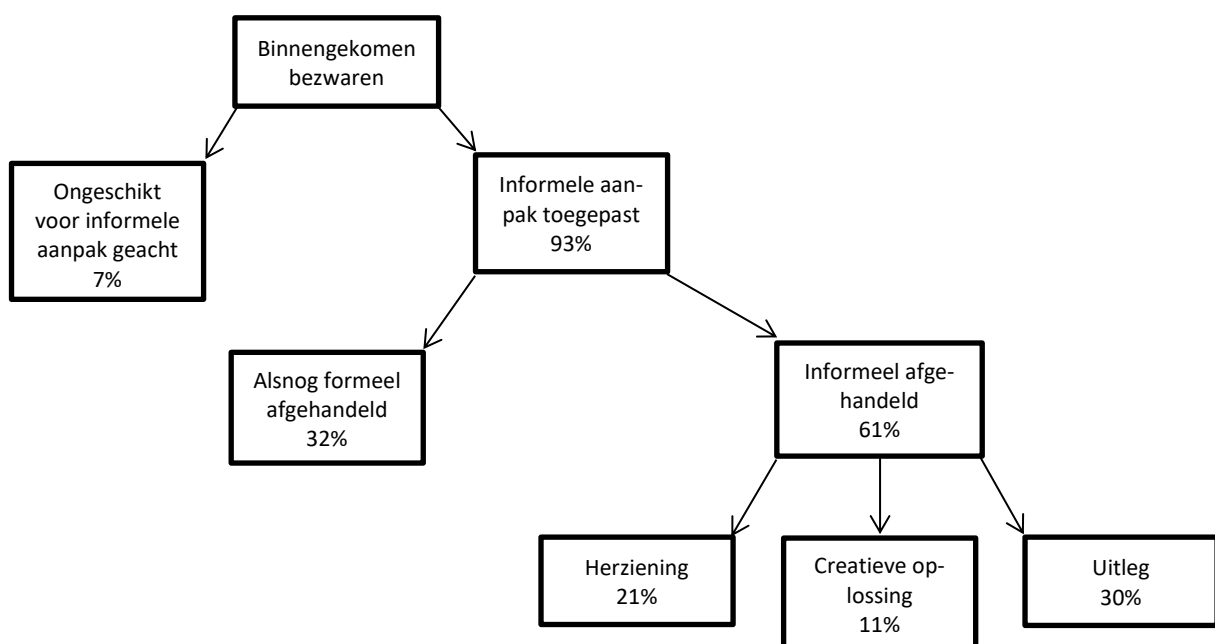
Binnengekomen bezwaren

Ongeschikt voor informele aanpak geacht 7%

Informele aanpak toegepast 93%

Alsnog formeel afgehandeld 32%

Informeel afgehandeld 61%

Herziening 21%

Creatieve oplossing 11%

Uitleg 30%